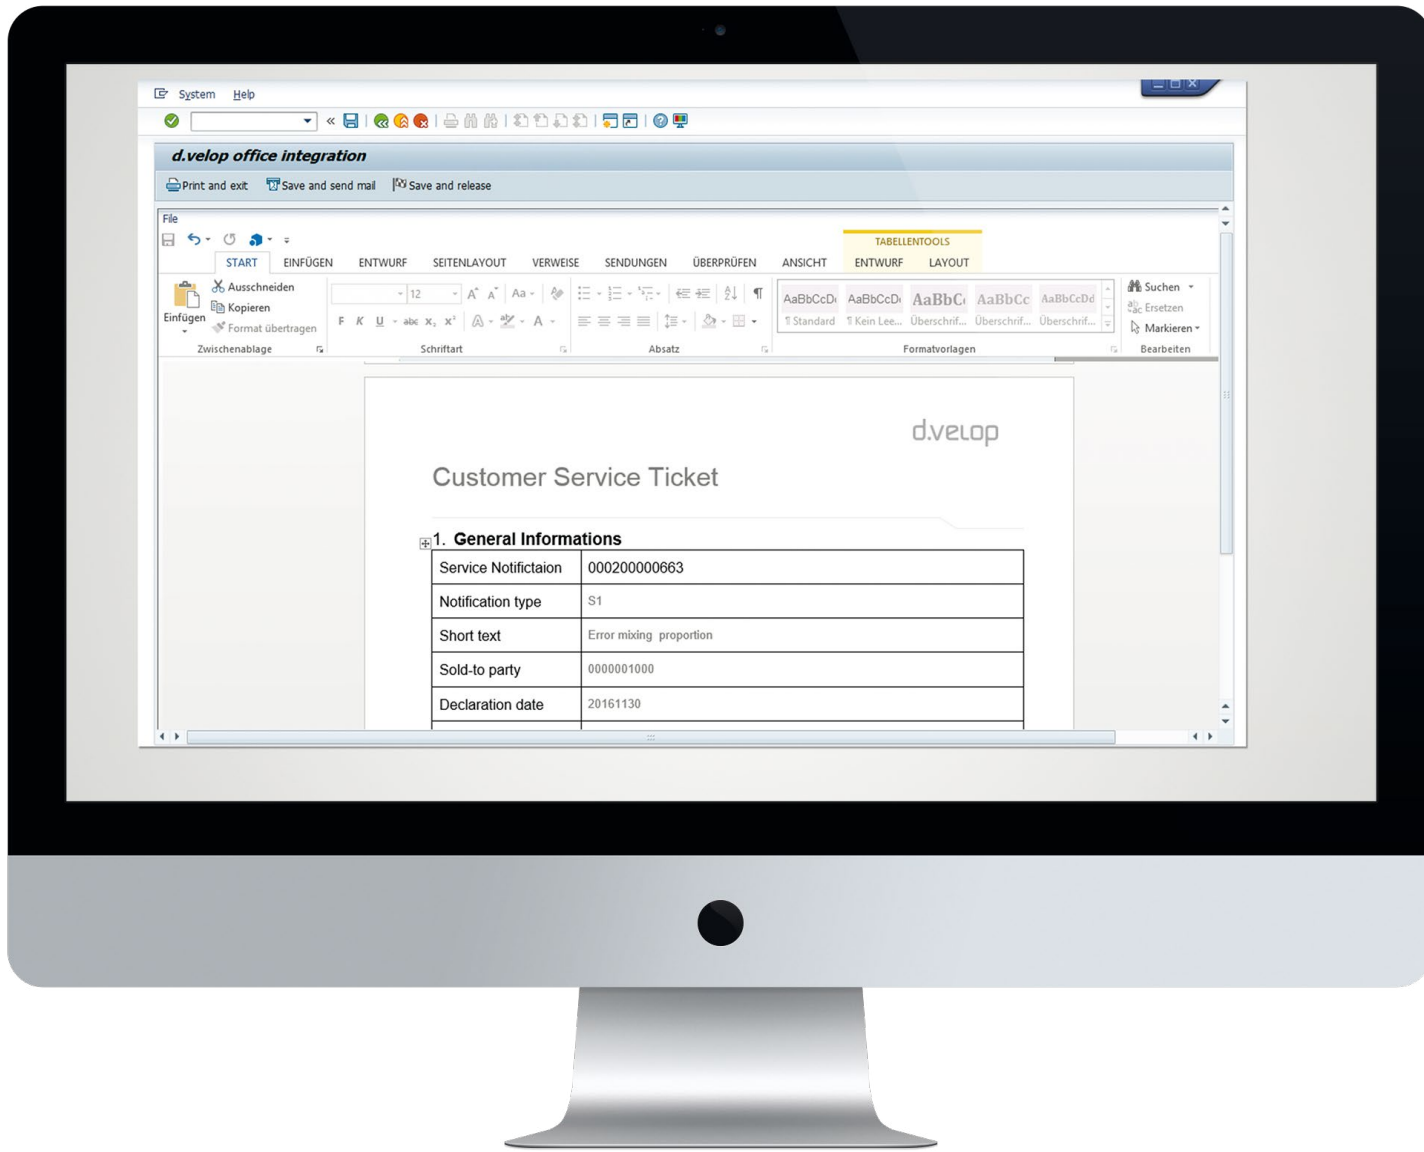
System Help

d.velop office integration

Print and exit Save and send mail Save and release

File

TABELLENTOOLS

START EINFÜGEN ENTWURF SEITENLAYOUT VERWEISE SENDUNGEN ÜBERPRÜFEN ANSICHT ENTWURF LAYOUT

Ausschneiden
Kopieren
Einfügen
Format übertragen
Zwischenablage

12
F K U abc
Schriftart

Absatz

AaBbCcDc AaBbCcDc AaBbCc AaBbCc AaBbCcDd
¶ Standard ¶ Kein Lee... Überschrif... Überschrif... Überschrif...
Formatvorlagen

Suchen
Ersetzen
Markieren
Bearbeiten

d.velop

Customer Service Ticket

1. General Informations

| Service Notifictaion | 000200000663 |
|---|---|
| Notification type | S1 |
| Short text | Error mixing proportion |
| Sold-to party | 0000001000 |
| Declaration date | 20161130 |